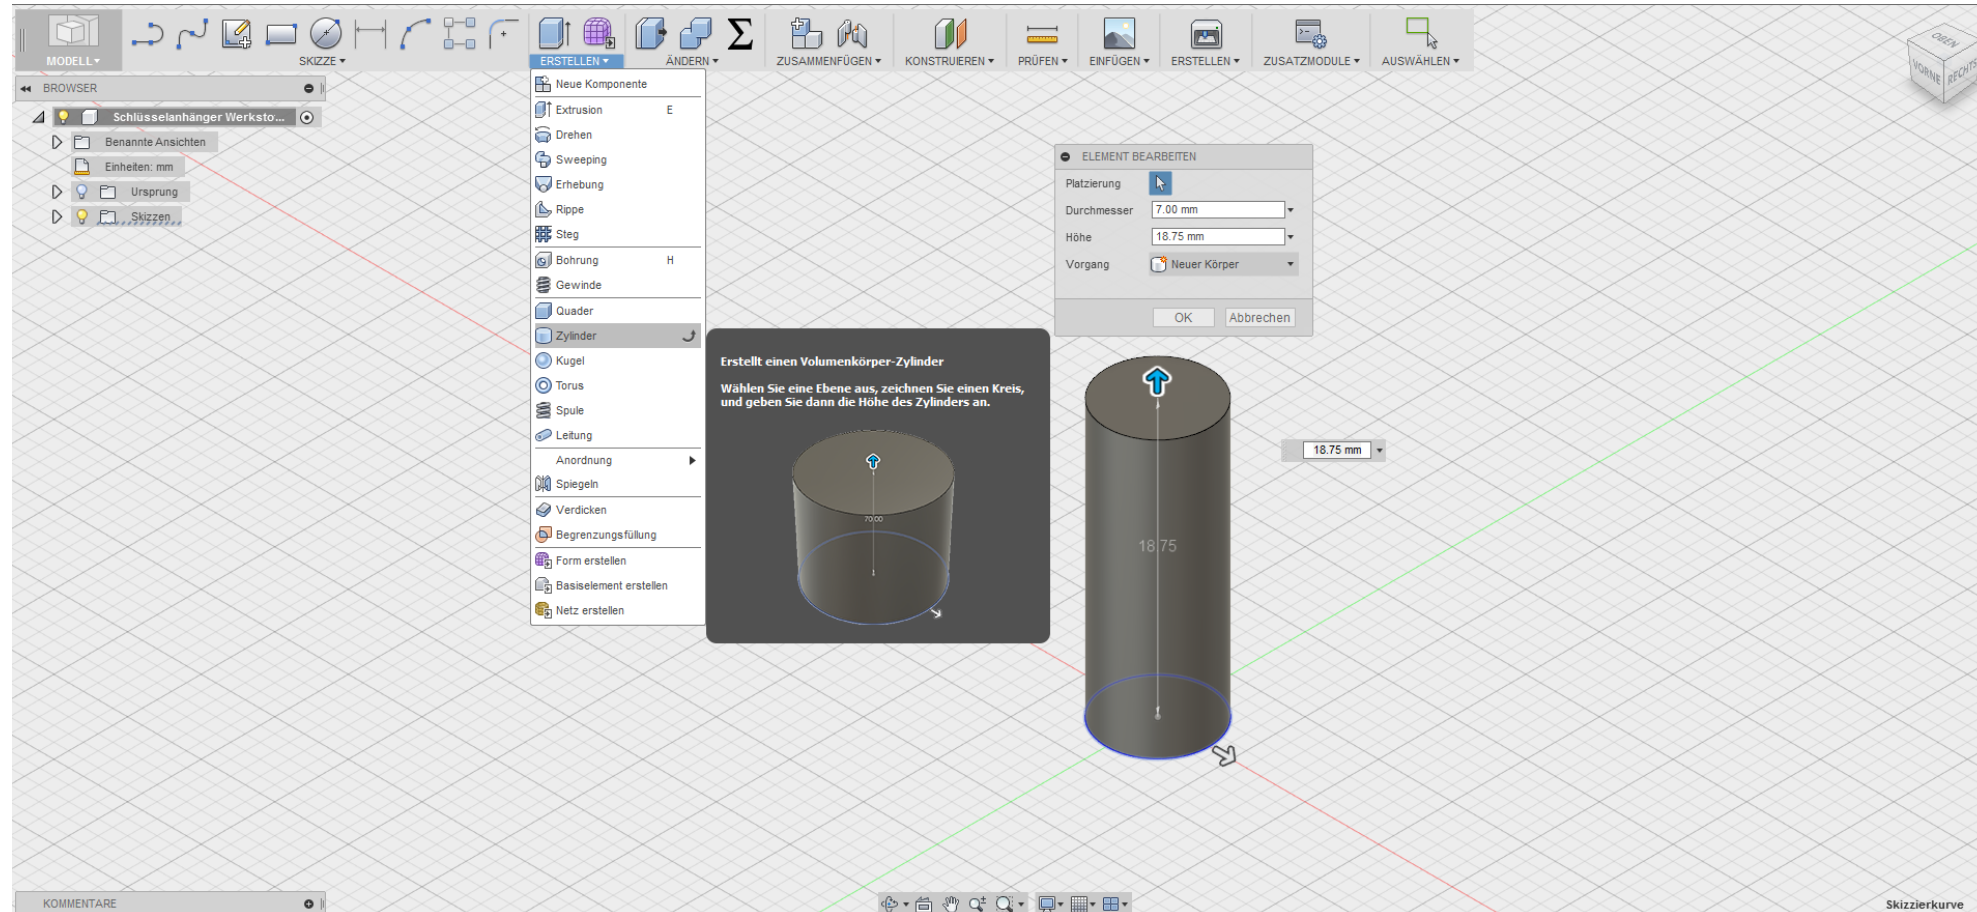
MODELL ▾
SKIZZE ▾
ERSTELLEN ▾
ÄNDERN ▾
ZUSAMMENFÜGEN ▾
KONSTRUIEREN ▾
PRÜFEN ▾
EINFÜGEN ▾
ERSTELLEN ▾
ZUSATZMODULE ▾
AUSWÄHLEN ▾

OBEN
VORNE
RECHTS

BROWSER
Schlüsselanhänger Werksto...
Benannte Ansichten
Einheiten: mm
Ursprung
Skizzen

Neue Komponente
Extrusion E
Drehen
Sweeping
Erhebung
Rippe
Steg
Bohrung H
Gewinde
Quader
Zylinder
Kugel
Torus
Spule
Leitung
Anordnung
Spiegeln
Verdicken
Begrenzungsfüllung
Form erstellen
Basiselement erstellen
Netz erstellen

Erstellt einen Volumenkörper-Zylinder

Wählen Sie eine Ebene aus, zeichnen Sie einen Kreis, und geben Sie dann die Höhe des Zylinders an.

7.00

ELEMENT BEARBEITEN
Platzierung
Durchmesser 7.00 mm
Höhe 18.75 mm
Vorgang Neuer Körper
OK Abbrechen

18.75 mm
18.75

KOMMENTARE
Skizzierkurve